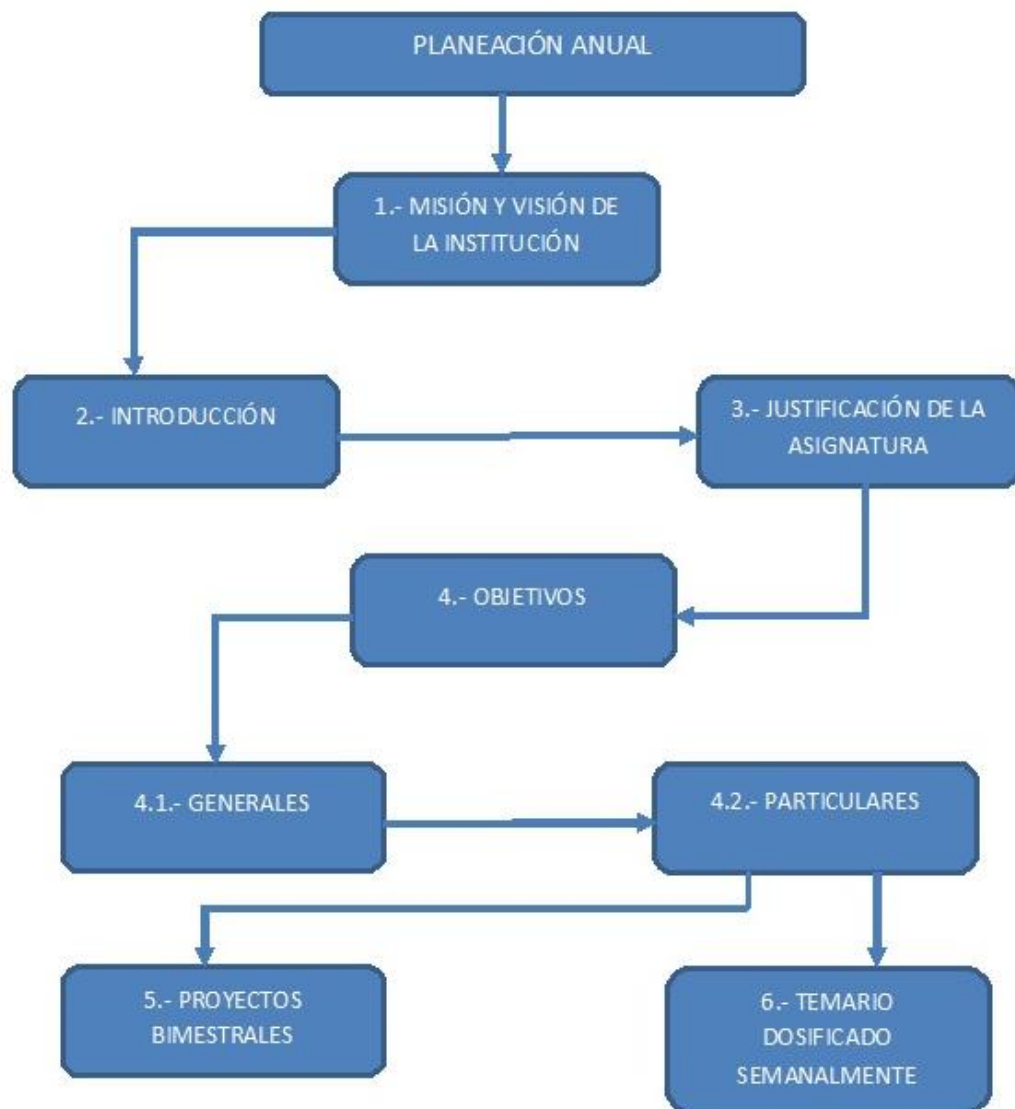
PLANEACIÓN ANUAL

1.- MISIÓN Y VISIÓN DE LA INSTITUCIÓN

2.- INTRODUCCIÓN

3.- JUSTIFICACIÓN DE LA ASIGNATURA

4.- OBJETIVOS

4.1.- GENERALES

4.2.- PARTICULARES

5.- PROYECTOS BIMESTRALES

6.- TEMARIO DOSIFICADO SEMANALMENTE